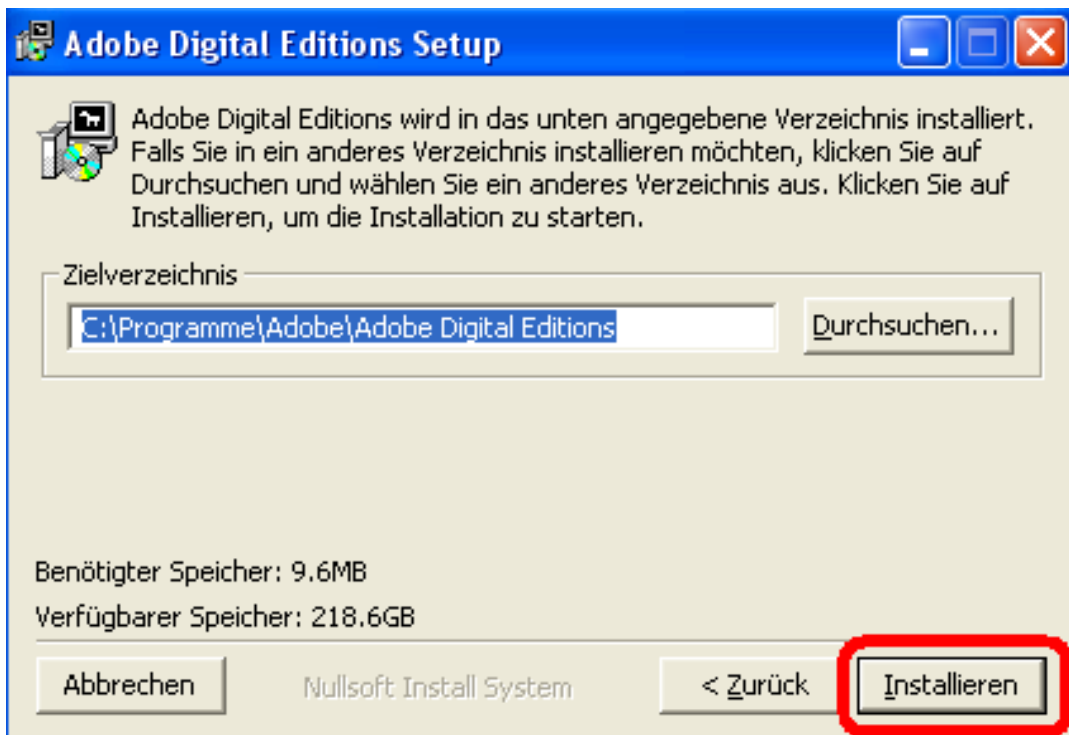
Adobe Digital Editions Setup

Adobe Digital Editions wird in das unten angegebene Verzeichnis installiert. Falls Sie in ein anderes Verzeichnis installieren möchten, klicken Sie auf Durchsuchen und wählen Sie ein anderes Verzeichnis aus. Klicken Sie auf Installieren, um die Installation zu starten.

Zielverzeichnis

C:\Programme\Adobe\Adobe Digital Editions

Durchsuchen...

Benötigter Speicher: 9.6MB

Verfügbarer Speicher: 218.6GB

Abbrechen

Nullsoft Install System

< Zurück

Installieren